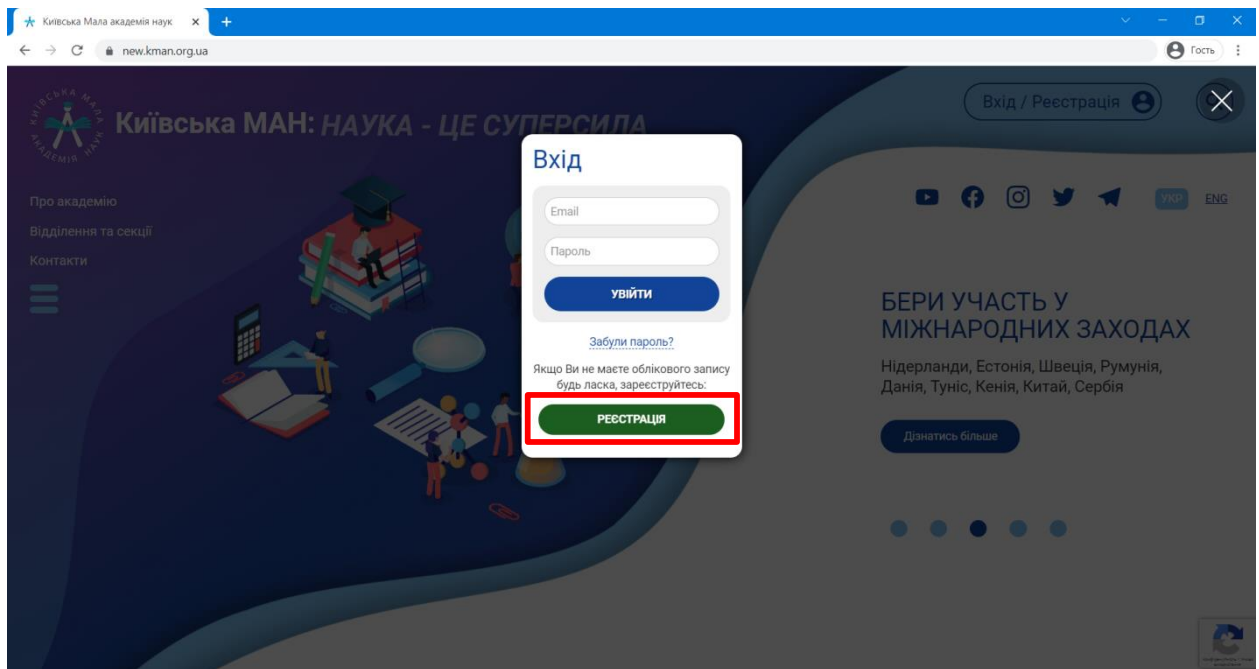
Київська Мала академія наук
new.kman.org.ua
Гость

КИЇВСЬКА МАЛА АКАДЕМІЯ НАУК
Київська МАН: НАУКА - ЦЕ СУПЕРСИЛА

Вхід / Реєстрація

Про академію
Відділення та секції
Контакти

Вхід
Email
Пароль
УВІЙТИ
Забули пароль?
Якщо Ви не маєте облікового запису будь ласка, зареєструйтесь:
РЕЄСТРАЦІЯ

УКР ENG

БЕРИ УЧАСТЬ У МІЖНАРОДНИХ ЗАХОДАХ
Нідерланди, Естонія, Швеція, Румунія, Данія, Туніс, Кенія, Китай, Сербія

Дізнатись більше